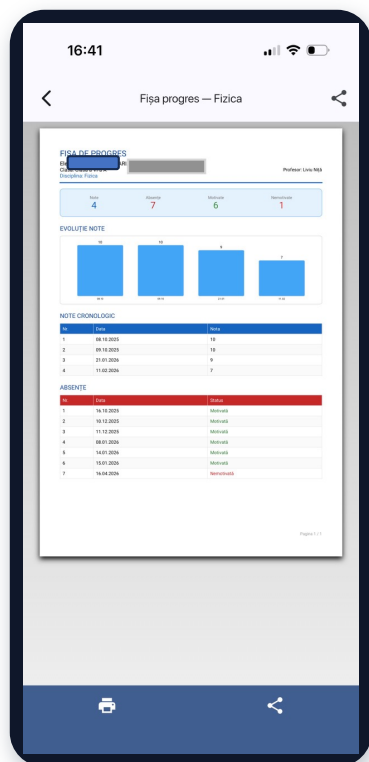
16:41

Fișa progres — Fizica

FIȘA DE PROGRES
Ele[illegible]
Clas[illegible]
Disciplina: Fizica
Profesor: Liviu Niță

Note
4
Absențe
7
Motivate
6
Nemotivate
1

EVOLUȚIE NOTE

10
10
9
7

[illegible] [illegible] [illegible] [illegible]

NOTE CRONOLOGIC

| Nr. | Data | Nota |
|---|---|---|
| 1 | 08.10.2025 | 10 |
| 2 | 09.10.2025 | 10 |
| 3 | 21.01.2026 | 9 |
| 4 | 11.02.2026 | 7 |

ABSENȚE

| Nr. | Data | Status |
|---|---|---|
| 1 | 16.10.2025 | Motivată |
| 2 | 10.12.2025 | Motivată |
| 3 | 11.12.2025 | Motivată |
| 4 | 08.01.2026 | Motivată |
| 5 | 14.01.2026 | Motivată |
| 6 | 15.01.2026 | Motivată |
| 7 | 16.04.2026 | Nemotivată |

Pagina 1 / 1